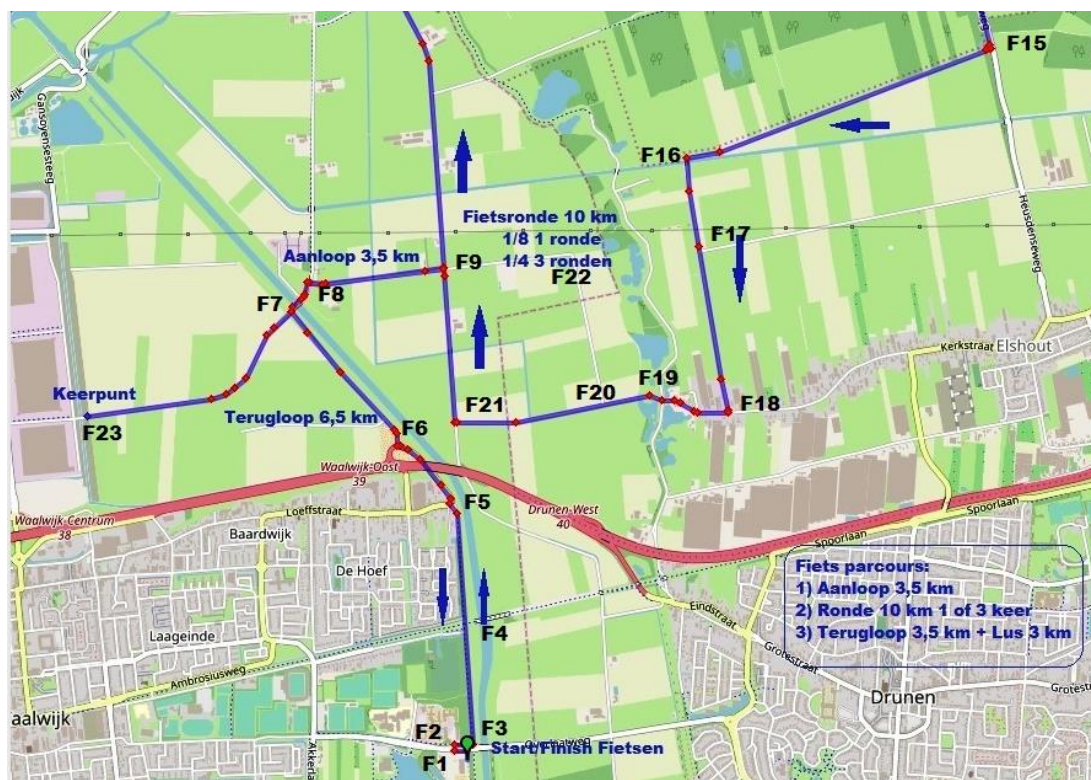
F15

F16

Gansoyensesteeg

Fietsronde 10 km
1/8 1 ronde
1/4 3 ronden

F17

Heusdenseweg

Aanloop 3,5 km

F9

F22

F8

F7

Kerkstraat

Elshout

F19

Keerpunt

F20

F18

F23

Terugloop 6,5 km

F21

F6

Waalwijk-Oost
39

Waalwijk Centrum
38

Loeffstraat

F5

Drunen-West
40

Spoorlaan

Spoorlaan

Baardwijk

De Hoef

Fiets parcours:
1) Aanloop 3,5 km
2) Ronde 10 km 1 of 3 keer
3) Terugloop 3,5 km + Lus 3 km

Laageinde

F4

Eindstraat

Grotestraat

Ambrosiusweg

Drunen

Grotestr

aalwijk

F2

F3

F1

Start/Finish Fietsen

Akkerla